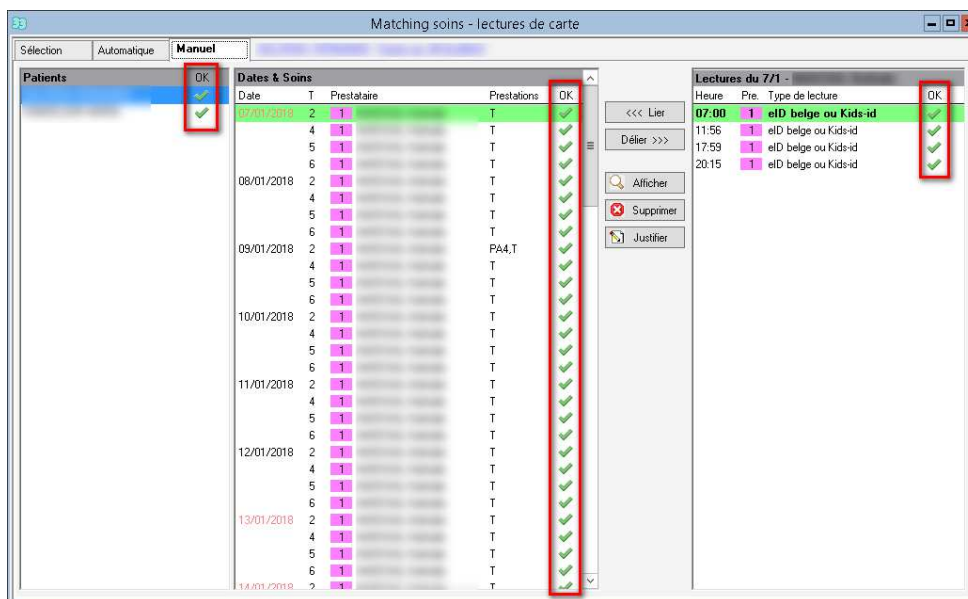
Matching soins - lectures de carte

Sélection | Automatique | Manuel | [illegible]

| Patients | OK |
|---|---|
| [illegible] | ✓ |
| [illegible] | ✓ |

Dates & Soins

| Date | T | Prestataire | Prestations | OK |
|---|---|---|---|---|
| 07/01/2018 | 2 | 1 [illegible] | T | ✓ |
| | 4 | 1 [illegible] | T | ✓ |
| | 5 | 1 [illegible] | T | ✓ |
| | 6 | 1 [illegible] | T | ✓ |
| 08/01/2018 | 2 | 1 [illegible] | T | ✓ |
| | 4 | 1 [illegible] | T | ✓ |
| | 5 | 1 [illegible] | T | ✓ |
| | 6 | 1 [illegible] | T | ✓ |
| 09/01/2018 | 2 | 1 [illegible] | PA4,T | ✓ |
| | 4 | 1 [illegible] | T | ✓ |
| | 5 | 1 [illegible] | T | ✓ |
| | 6 | 1 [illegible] | T | ✓ |
| 10/01/2018 | 2 | 1 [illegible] | T | ✓ |
| | 4 | 1 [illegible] | T | ✓ |
| | 5 | 1 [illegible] | T | ✓ |
| | 6 | 1 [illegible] | T | ✓ |
| 11/01/2018 | 2 | 1 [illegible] | T | ✓ |
| | 4 | 1 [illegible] | T | ✓ |
| | 5 | 1 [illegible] | T | ✓ |
| | 6 | 1 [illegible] | T | ✓ |
| 12/01/2018 | 2 | 1 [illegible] | T | ✓ |
| | 4 | 1 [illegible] | T | ✓ |
| | 5 | 1 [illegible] | T | ✓ |
| | 6 | 1 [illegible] | T | ✓ |
| 13/01/2018 | 2 | 1 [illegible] | T | ✓ |
| | 4 | 1 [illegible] | T | ✓ |
| | 5 | 1 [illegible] | T | ✓ |
| | 6 | 1 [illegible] | T | ✓ |
| 14/01/2018 | 2 | 1 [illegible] | T | ✓ |

<<< Lier
Délier >>>
Afficher
Supprimer
Justifier

Lectures du 7/1 - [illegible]

| Heure | Pre. | Type de lecture | OK |
|---|---|---|---|
| 07:00 | 1 | eID belge ou Kids-id | ✓ |
| 11:56 | 1 | eID belge ou Kids-id | ✓ |
| 17:59 | 1 | eID belge ou Kids-id | ✓ |
| 20:15 | 1 | eID belge ou Kids-id | ✓ |